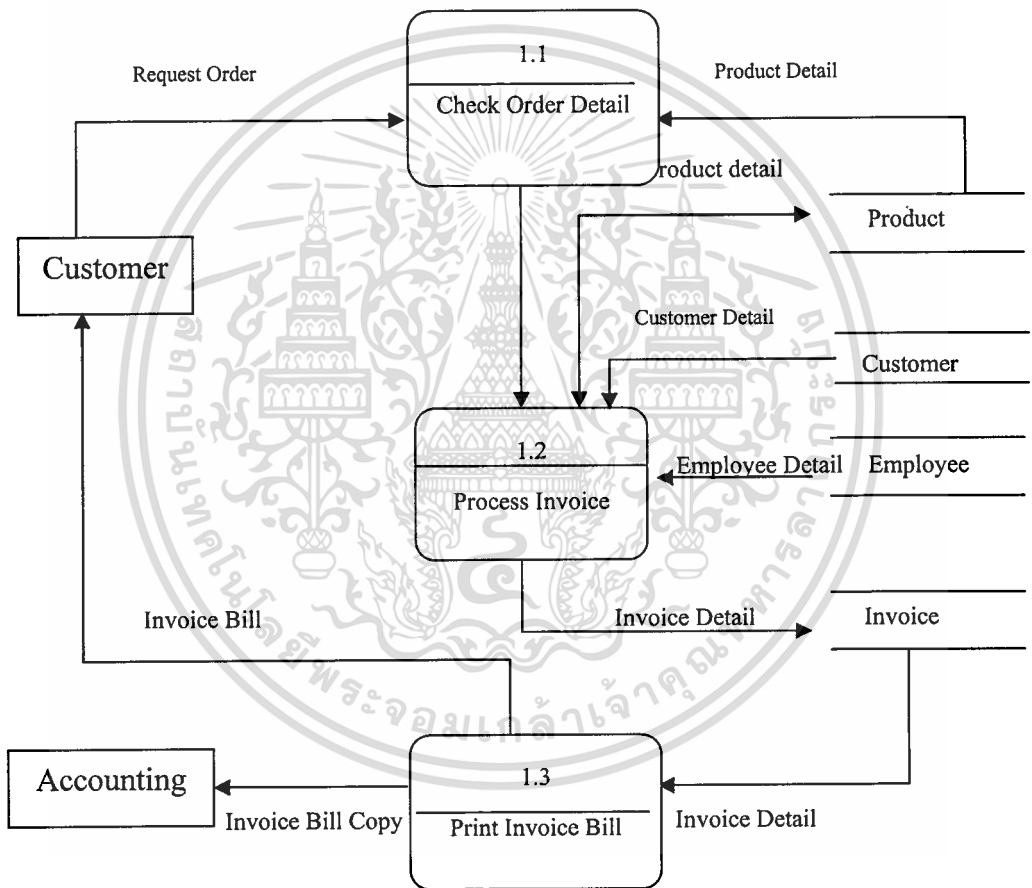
Request Order

1.1
Check Order Detail

Product Detail

roduct detail

Product

Customer

Customer Detail

Customer

1.2
Process Invoice

Employee Detail

Employee

Invoice Bill

Invoice Detail

Invoice

Accounting

Invoice Bill Copy

1.3
Print Invoice Bill

Invoice Detail

สถาบันเทคโนโลยีพระจอมเกล้าเจ้าคุณทหารลาดกระบัง